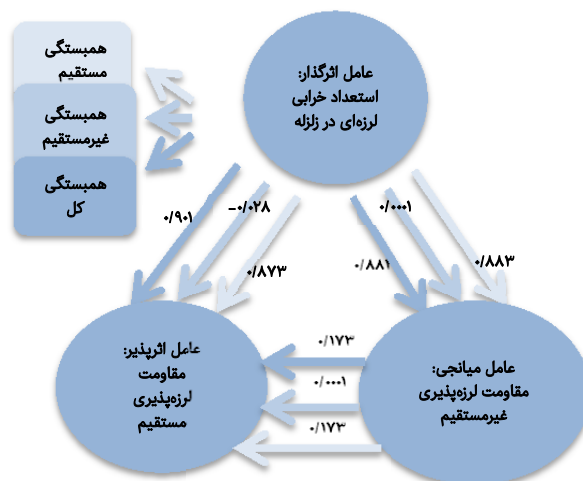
همبستگی مستقیم

همبستگی غیرمستقیم

همبستگی کل

عامل اثرگذار: استعداد خرابی لرزه‌ای در زلزله

۰/۹۰۱

-۰/۰۲۸

۰/۸۷۳

۰/۰۰۰۱

۰/۸۸۱

۰/۸۸۳

عامل اثرپذیر: مقاومت لرزه‌پذیری مستقیم

۰/۱۷۳

۰/۰۰۰۱

۰/۱۷۳

عامل میانجی: مقاومت لرزه‌پذیری غیرمستقیم